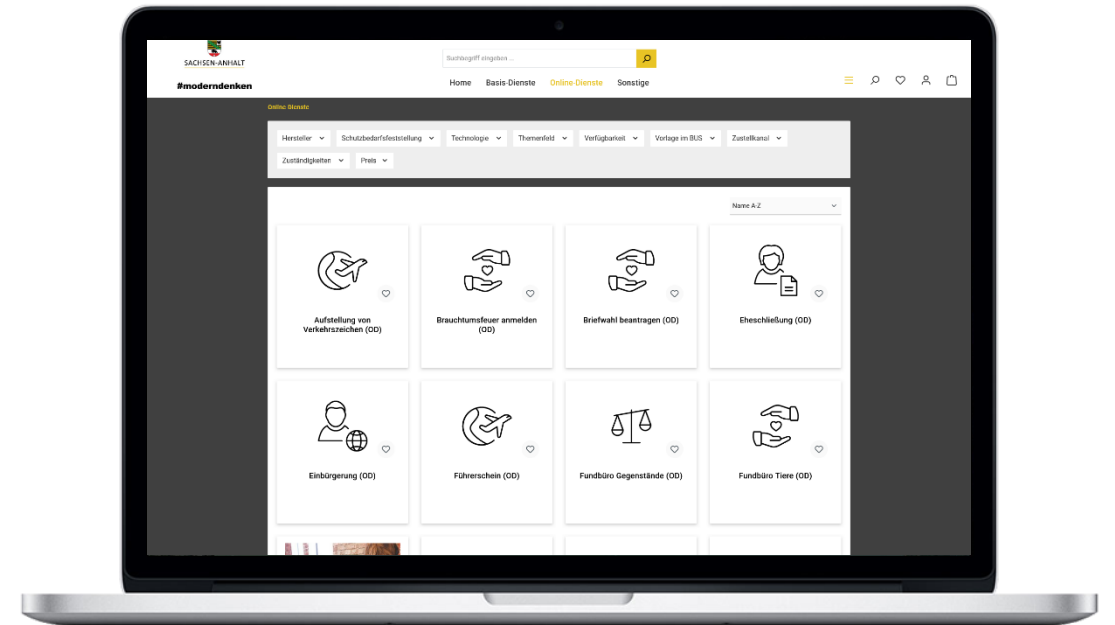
SACHSEN-ANHALT
#moderndenken

Suchbegriff eingeben ...

Home Basis-Dienste Online-Dienste Sonstige

Online Dienste

Hersteller Schutzbedarfsfeststellung Technologie Themenfeld Verfügbarkeit Vorlage im BUS Zustellkanal Zuständigkeiten Preis

Name A-Z

Aufstellung von Verkehrszeichen (OD)

Brauchtumsfeuer anmelden (OD)

Briefwahl beantragen (OD)

Eheschließung (OD)

Einbürgerung (OD)

Führerschein (OD)

Fundbüro Gegenstände (OD)

Fundbüro Tiere (OD)